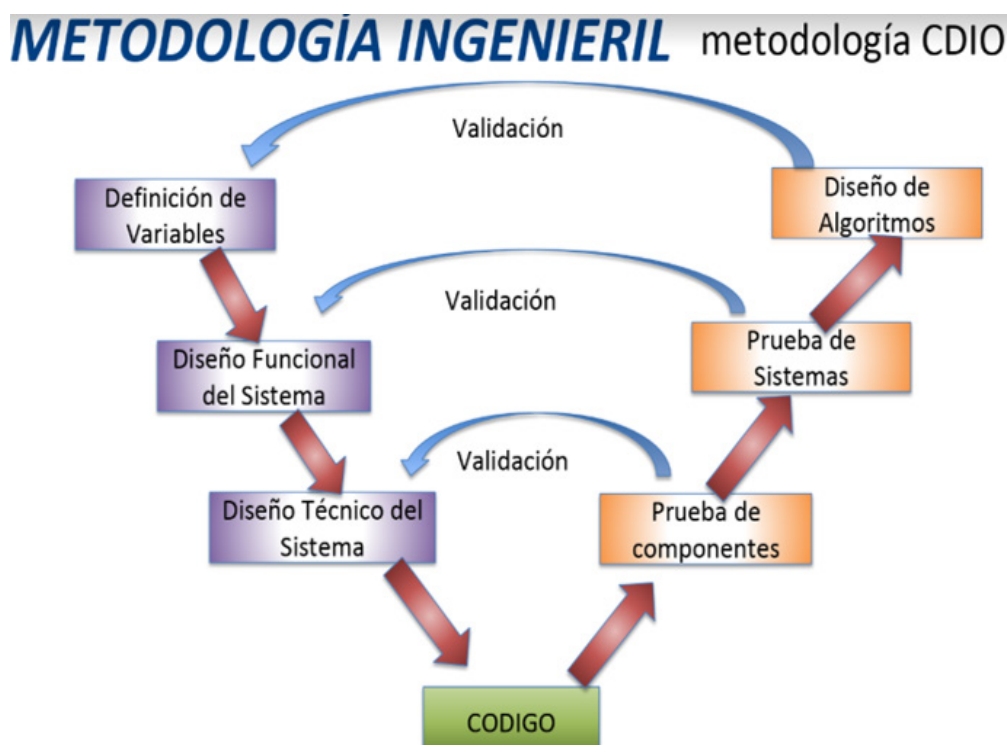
METODOLOGÍA INGENIERIL metodología CDIO

Validación

Definición de Variables

Diseño de Algoritmos

Validación

Diseño Funcional del Sistema

Prueba de Sistemas

Validación

Diseño Técnico del Sistema

Prueba de componentes

CODIGO